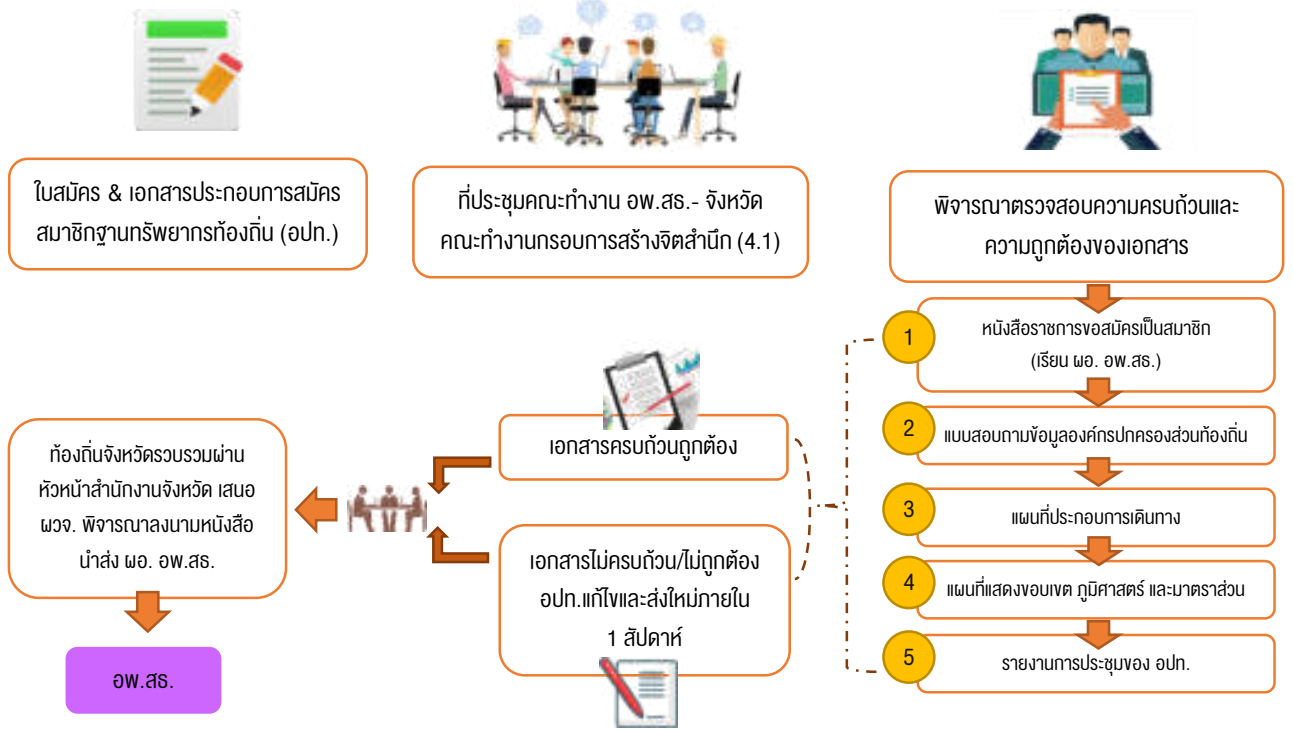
ใบสมัคร & เอกสารประกอบการสมัคร สมาชิกฐานทรัพยากรท้องถิ่น (อปท.)

ที่ประชุมคณะทำงาน อพ.สธ.- จังหวัด คณะทำงานกรอบการสร้างจิตสำนึก (4.1)

พิจารณาตรวจสอบความครบถ้วนและความถูกต้องของเอกสาร

1 หนังสือราชการขอสมัครเป็นสมาชิก (เรียน ผอ. อพ.สธ.)

2 แบบสอบถามข้อมูลองค์กรปกครองส่วนท้องถิ่น

3 แผนที่ประกอบการเดินทาง

4 แผนที่แสดงขอบเขต ภูมิศาสตร์ และมาตราส่วน

5 รายงานการประชุมของ อปท.

เอกสารครบถ้วนถูกต้อง

เอกสารไม่ครบถ้วน/ไม่ถูกต้อง อปท.แก้ไขและส่งใหม่ภายใน 1 สัปดาห์

ท้องถิ่นจังหวัดรวบรวมผ่านหัวหน้าสำนักงานจังหวัด เสนอ ผวจ. พิจารณาลงนามหนังสือนำส่ง ผอ. อพ.สธ.

อพ.สธ.